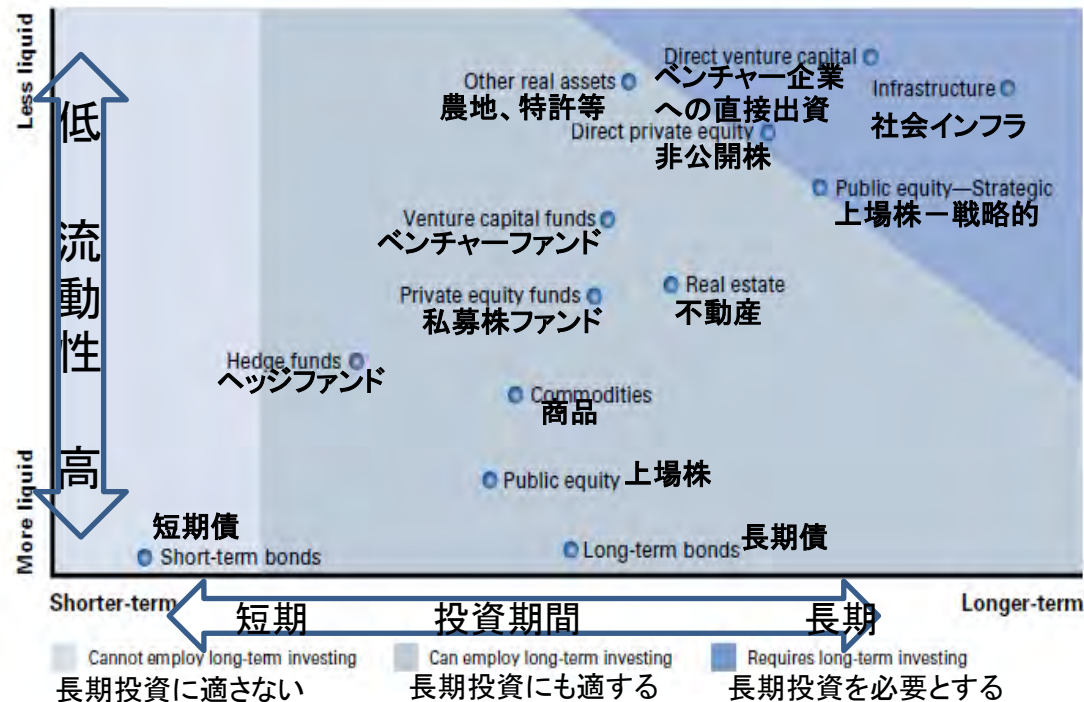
Less liquid

低

流動性

高

More liquid

Direct venture capital
ベンチャー企業への直接出資

Other real assets
農地、特許等

Infrastructure
社会インフラ

Direct private equity
非公開株

Public equity—Strategic
上場株ー戦略的

Venture capital funds
ベンチャーファンド

Real estate
不動産

Private equity funds
私募株ファンド

Hedge funds
ヘッジファンド

Commodities
商品

Public equity
上場株

短期債
Short-term bonds

Long-term bonds
長期債

Shorter-term
短期
投資期間
長期
Longer-term

Cannot employ long-term investing
長期投資に適さない

Can employ long-term investing
長期投資にも適する

Requires long-term investing
長期投資を必要とする